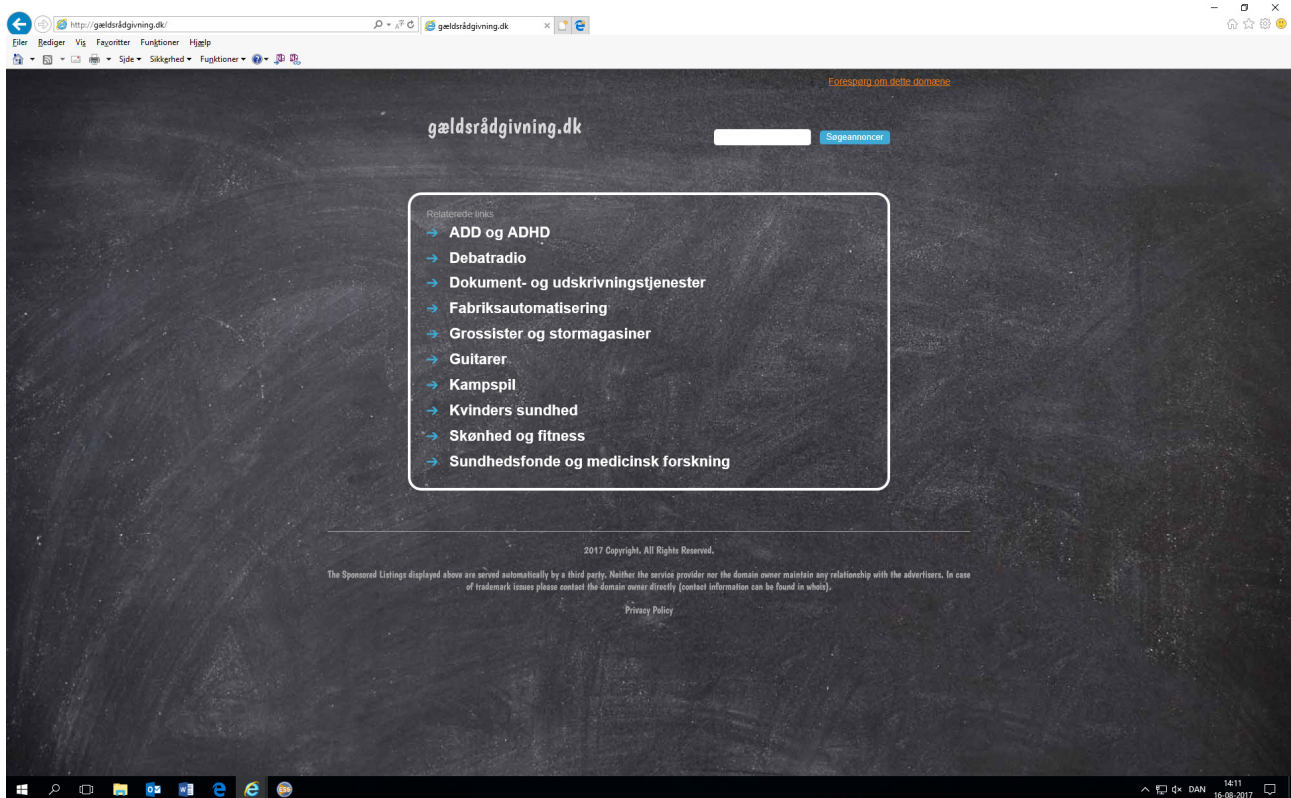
http://gældsrådgivning.dk/
gældsrådgivning.dk
Filer Rediger Vis Favoritter Funktioner Hjælp
Side ▾ Sikkerhed ▾ Funktioner ▾

Forespørg om dette domæne

gældsrådgivning.dk

Søgeannoncer

Relaterede links
→ ADD og ADHD
→ Debatradio
→ Dokument- og udskrivningstjenester
→ Fabriksautomatisering
→ Grossister og stormagasiner
→ Guitarer
→ Kampspil
→ Kvinders sundhed
→ Skønhed og fitness
→ Sundhedsfonde og medicinsk forskning

2017 Copyright. All Rights Reserved.

The Sponsored Listings displayed above are served automatically by a third party. Neither the service provider nor the domain owner maintain any relationship with the advertisers. In case of trademark issues please contact the domain owner directly (contact information can be found in whois).

Privacy Policy

DAN 14:11 16-08-2017